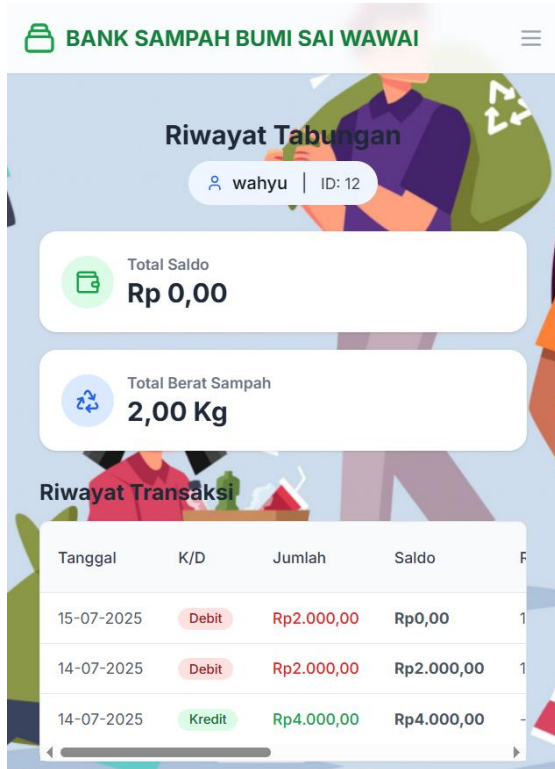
BANK SAMPAH BUMI SAI WAWAI

Riwayat Tabungan

wahyu | ID: 12

Total Saldo
Rp 0,00

Total Berat Sampah
2,00 Kg

Riwayat Transaksi

| Tanggal | K/D | Jumlah | Saldo | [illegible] |
|---|---|---|---|---|
| 15-07-2025 | Debit | Rp2.000,00 | Rp0,00 | 1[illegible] |
| 14-07-2025 | Debit | Rp2.000,00 | Rp2.000,00 | 1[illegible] |
| 14-07-2025 | Kredit | Rp4.000,00 | Rp4.000,00 | -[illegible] |